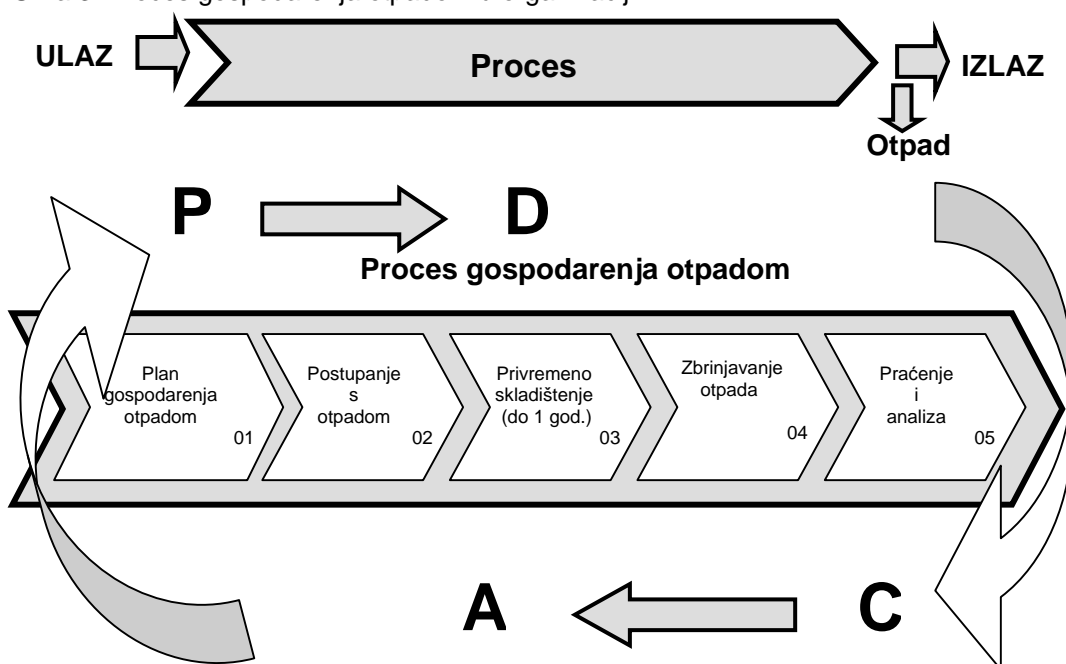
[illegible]

ULAZ

Proces

IZLAZ

Otpad

P

D

Proces gospodarenja otpadom

Plan gospodarenja otpadom 01

Postupanje s otpadom 02

Privremeno skladištenje (do 1 god.) 03

Zbrinjavanje otpada 04

Praćenje i analiza 05

A

C